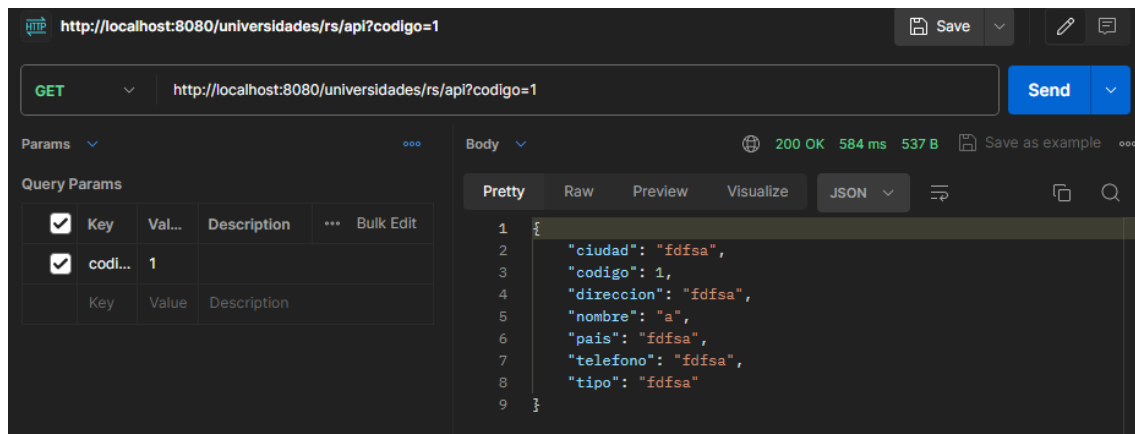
HTTP http://localhost:8080/universidades/rs/api?codigo=1

Save

GET http://localhost:8080/universidades/rs/api?codigo=1

Send

Params

Query Params

| | Key | Val... | Description | ••• Bulk Edit |
|---|---|---|---|---|
| ☑ | codi... | 1 | | |
| | Key | Value | Description | |

Body

200 OK 584 ms 537 B Save as example

Pretty Raw Preview Visualize JSON

1 {
2 "ciudad": "fdfsa",
3 "codigo": 1,
4 "direccion": "fdfsa",
5 "nombre": "a",
6 "pais": "fdfsa",
7 "telefono": "fdfsa",
8 "tipo": "fdfsa"
9 }